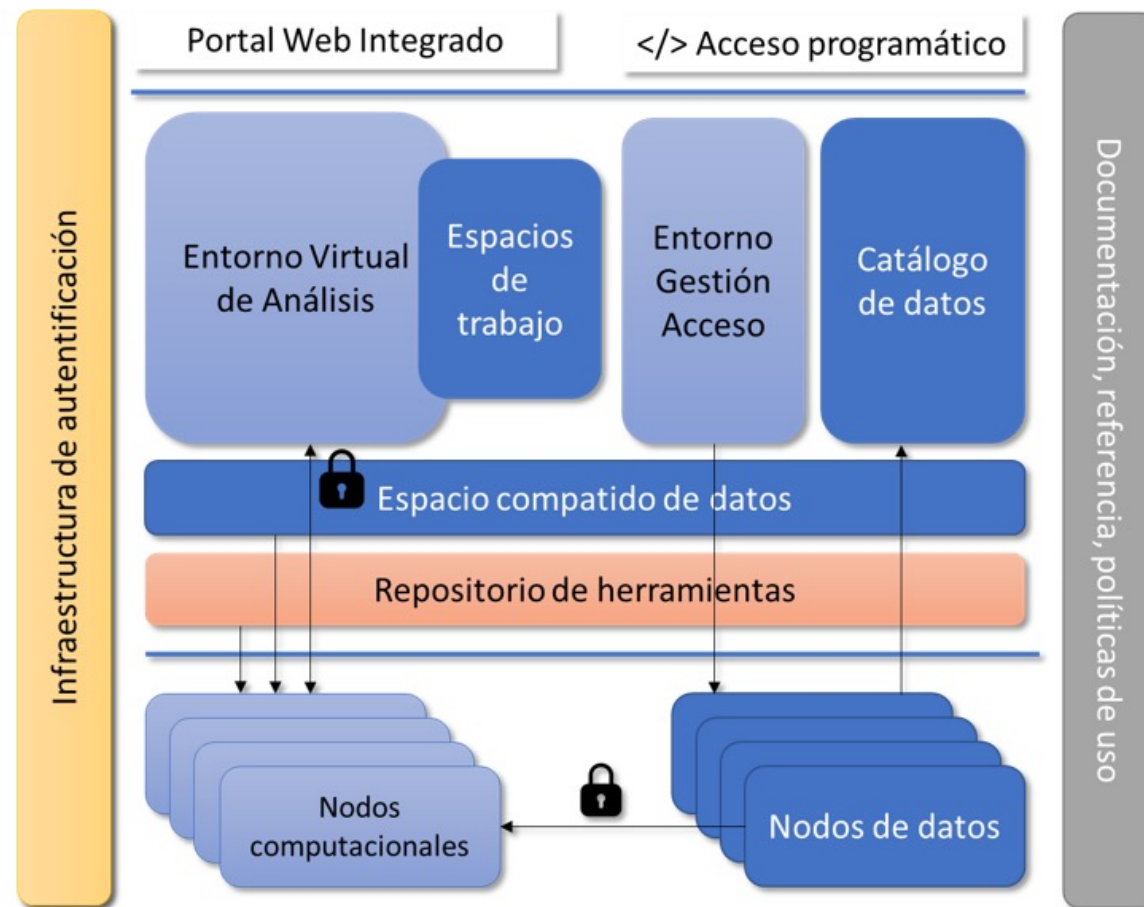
Infraestructura de autentificación

Portal Web Integrado

</> Acceso programático

Entorno Virtual de Análisis

Espacios de trabajo

Entorno Gestión Acceso

Catálogo de datos

Espacio compatido de datos

Repositorio de herramientas

Nodos computacionales

Nodos de datos

Documentación, referencia, políticas de uso